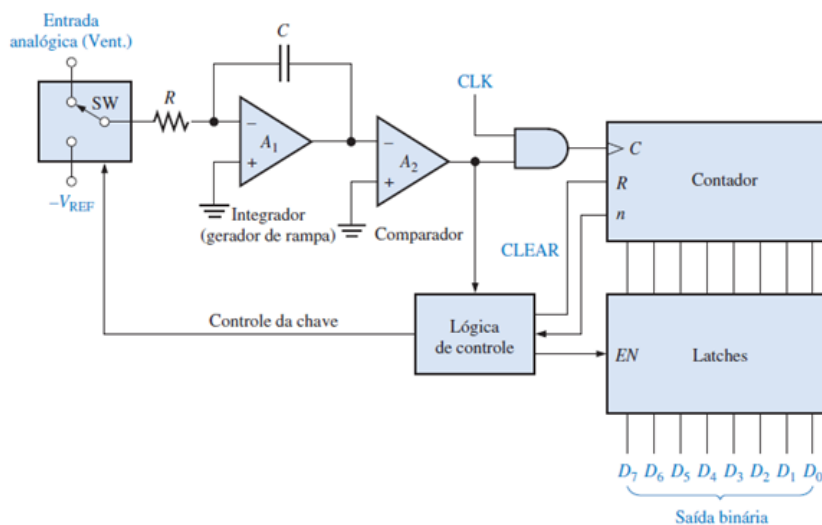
Entrada analógica (Vent.)

SW

$-V_{REF}$

R

C

$A_1$

$A_2$

Integrador (gerador de rampa)

Comparador

CLK

CLEAR

C

R

n

Contador

Controle da chave

Lógica de controle

EN

Latches

$D_7$ $D_6$ $D_5$ $D_4$ $D_3$ $D_2$ $D_1$ $D_0$

Saída binária